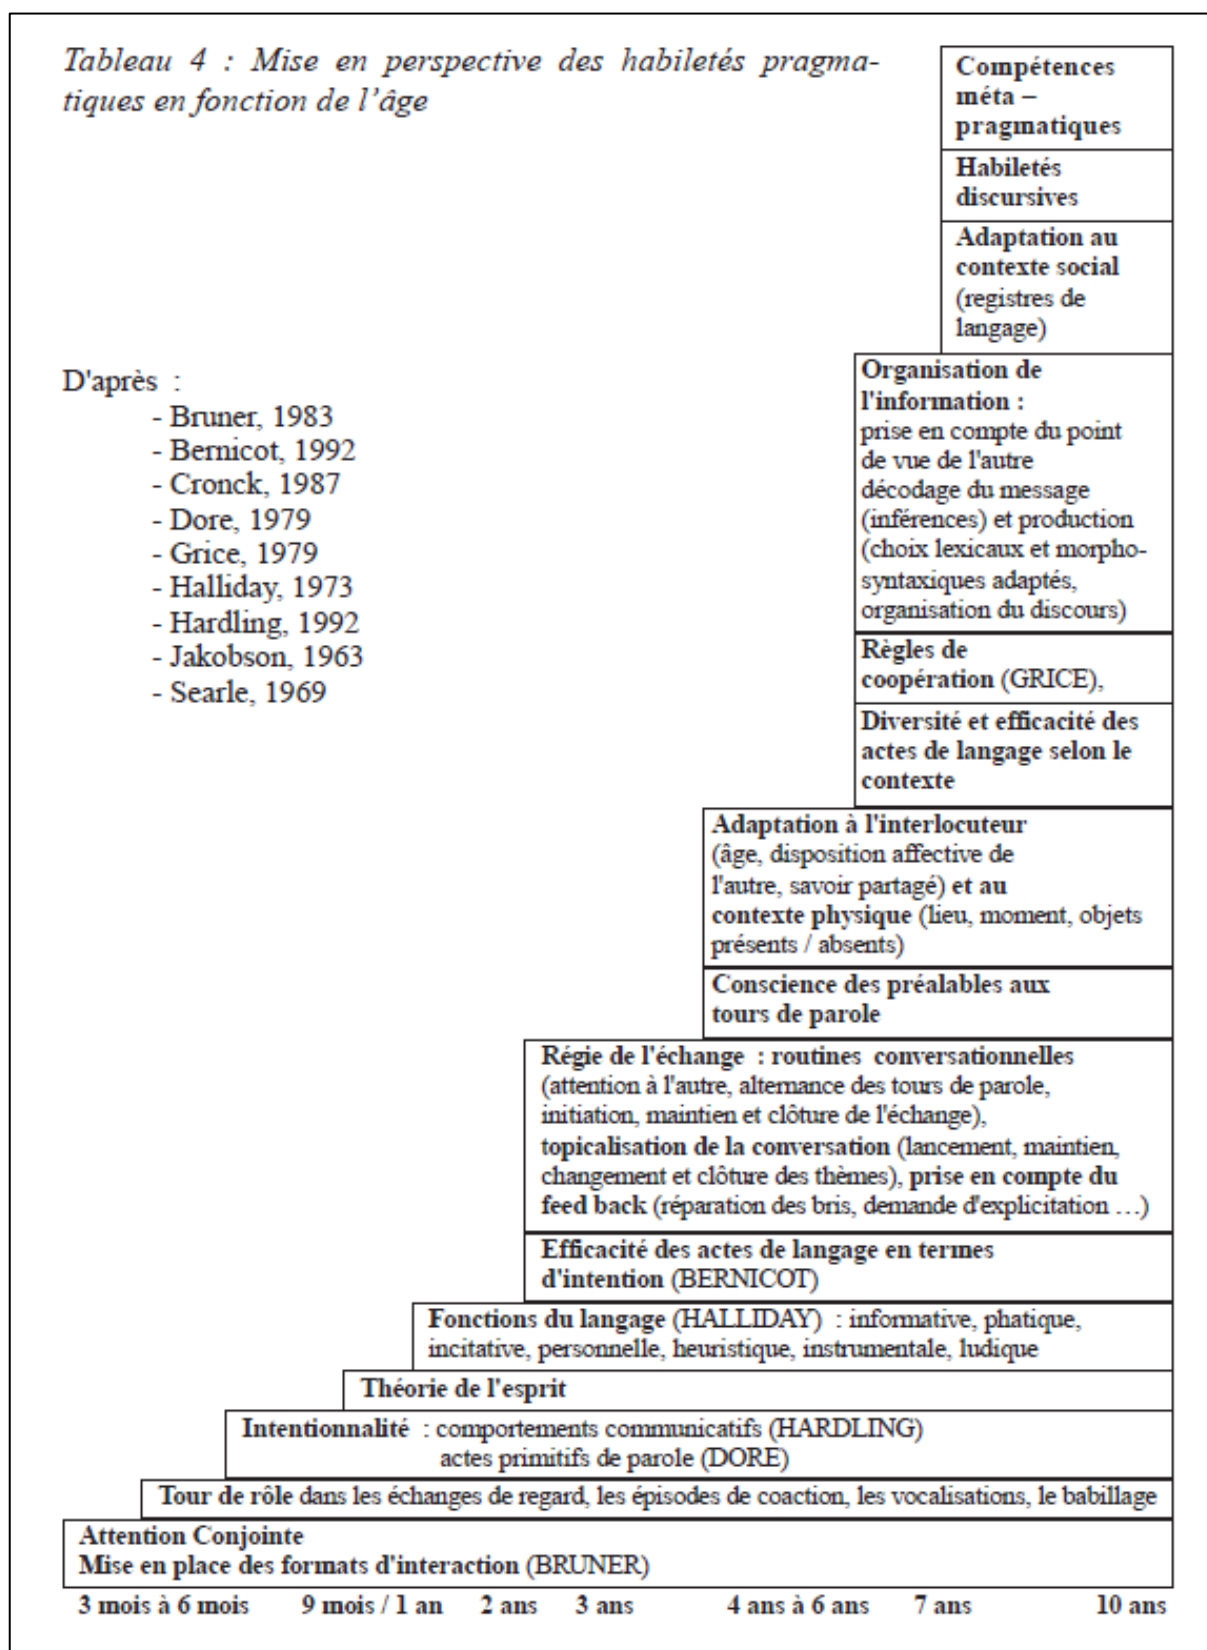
Tableau 4 : Mise en perspective des habiletés pragmatiques en fonction de l'âge

D'après :
- Bruner, 1983
- Bernicot, 1992
- Cronck, 1987
- Dore, 1979
- Grice, 1979
- Halliday, 1973
- Hardling, 1992
- Jakobson, 1963
- Searle, 1969

Compétences méta – pragmatiques

Habiletés discursives

Adaptation au contexte social (registres de langage)

Organisation de l'information : prise en compte du point de vue de l'autre décodage du message (inférences) et production (choix lexicaux et morpho-syntaxiques adaptés, organisation du discours)

Règles de coopération (GRICE),

Diversité et efficacité des actes de langage selon le contexte

Adaptation à l'interlocuteur (âge, disposition affective de l'autre, savoir partagé) et au contexte physique (lieu, moment, objets présents / absents)

Conscience des préalables aux tours de parole

Régie de l'échange : routines conversationnelles (attention à l'autre, alternance des tours de parole, initiation, maintien et clôture de l'échange), topicalisation de la conversation (lancement, maintien, changement et clôture des thèmes), prise en compte du feed back (réparation des bris, demande d'explicitation …)

Efficacité des actes de langage en termes d'intention (BERNICOT)

Fonctions du langage (HALLIDAY) : informative, phatique, incitative, personnelle, heuristique, instrumentale, ludique

Théorie de l'esprit

Intentionnalité : comportements communicatifs (HARDLING)
actes primitifs de parole (DORE)

Tour de rôle dans les échanges de regard, les épisodes de coaction, les vocalisations, le babillage

Attention Conjointe
Mise en place des formats d'interaction (BRUNER)

3 mois à 6 mois 9 mois / 1 an 2 ans 3 ans 4 ans à 6 ans 7 ans 10 ans